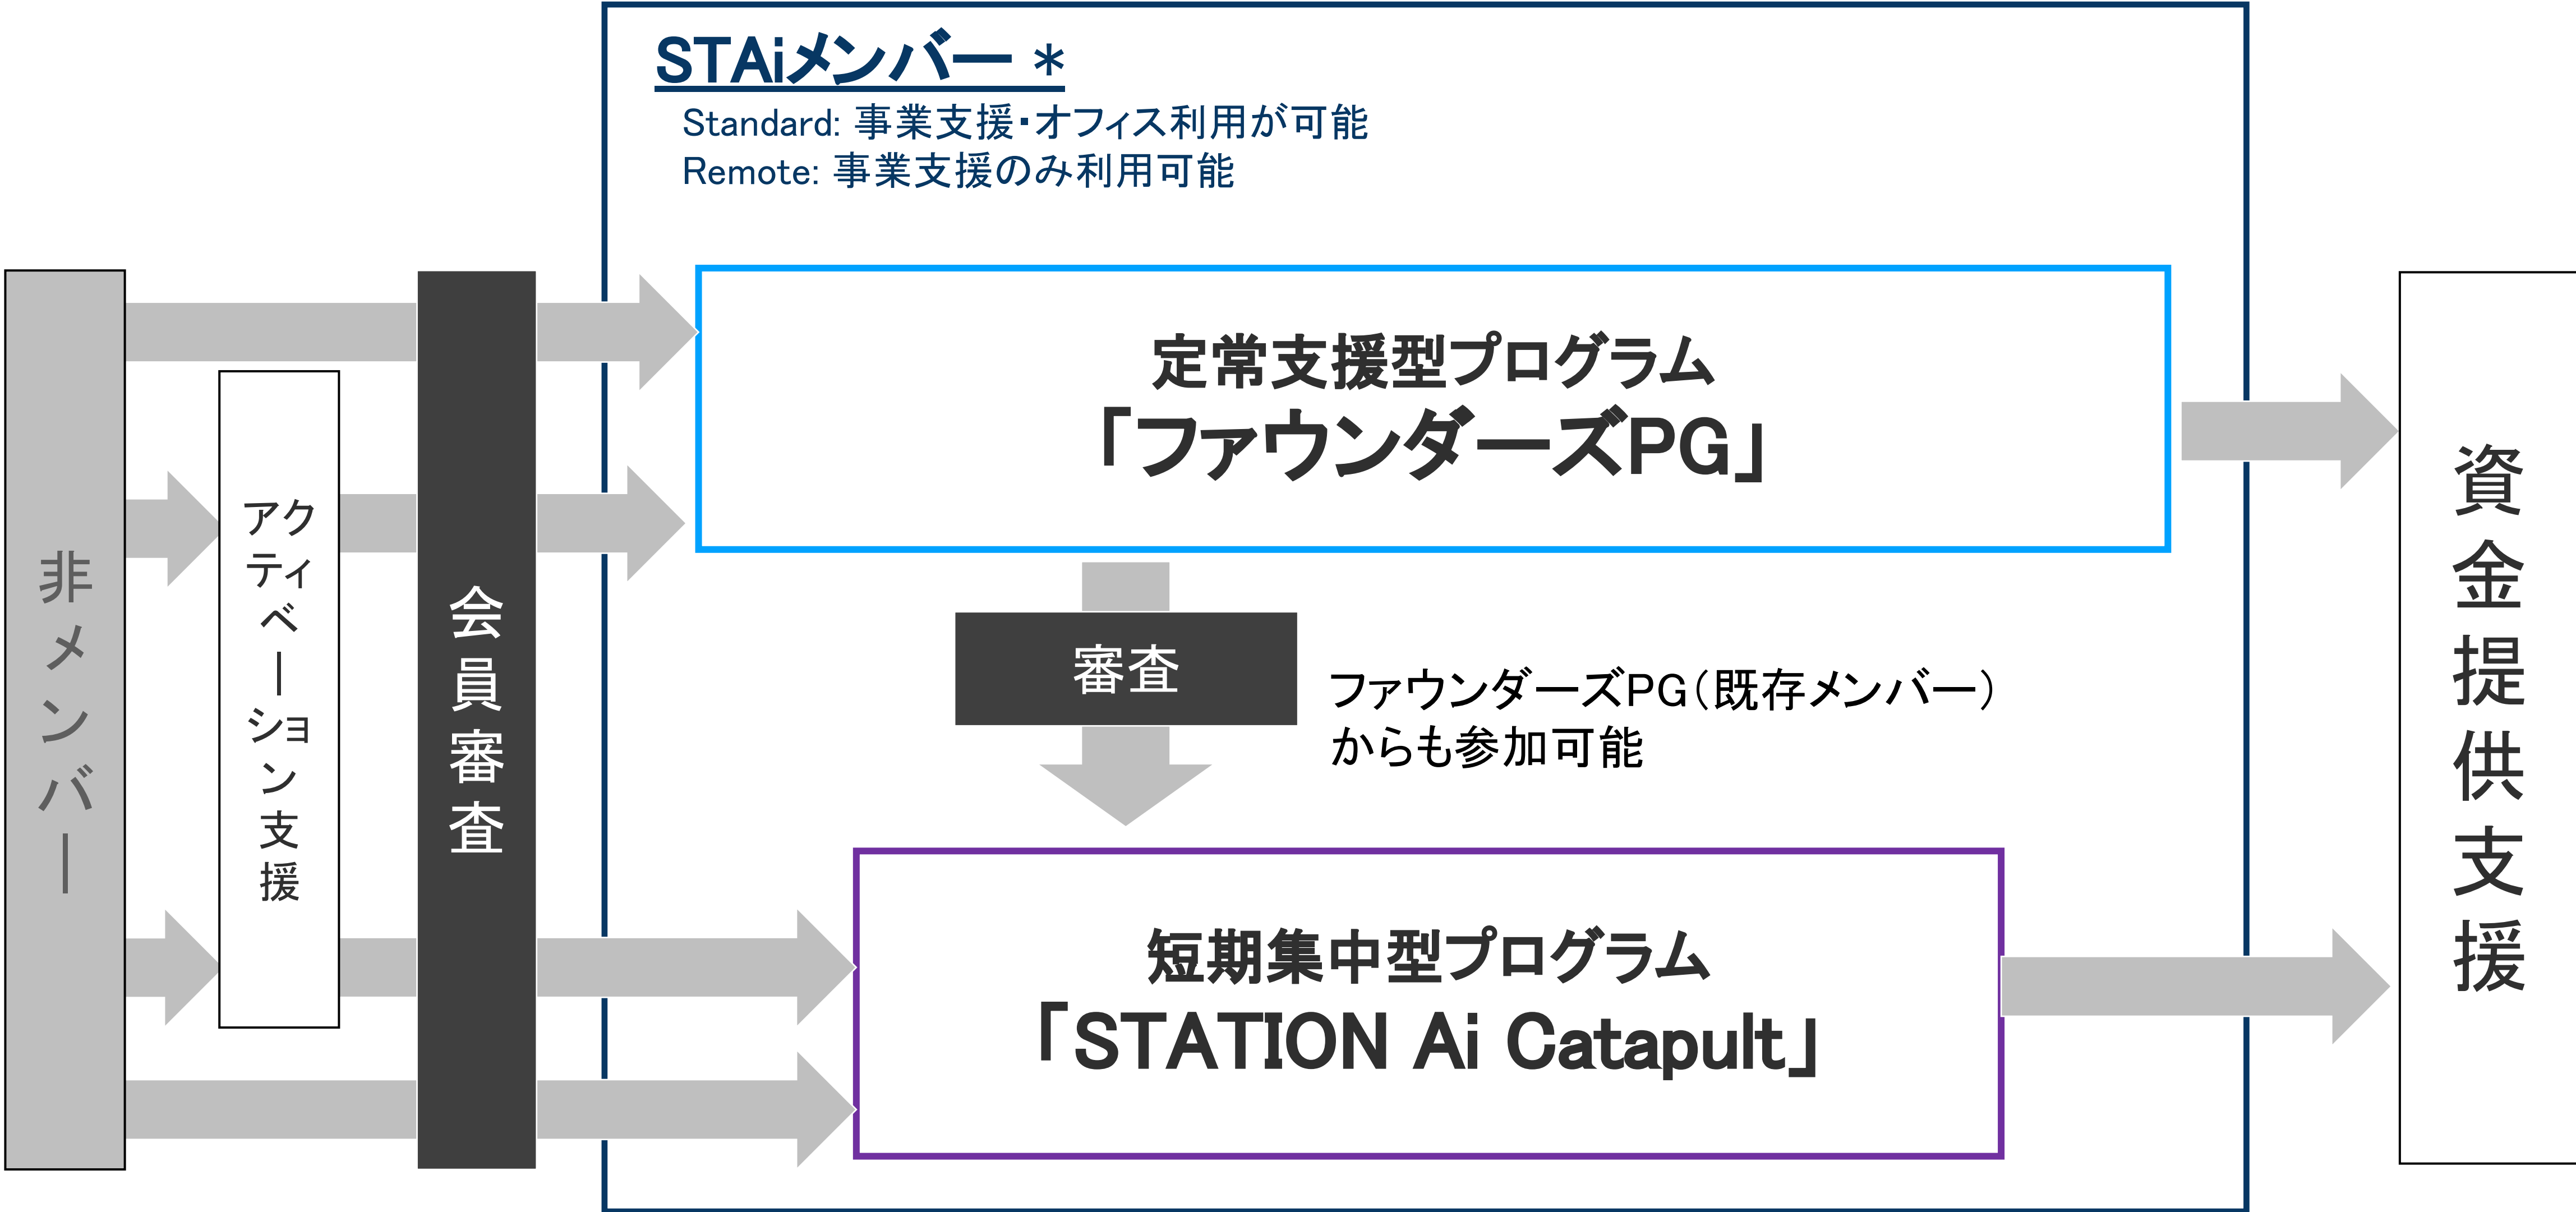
STAiメンバー ＊
Standard: 事業支援･オフィス利用が可能
Remote: 事業支援のみ利用可能

非メンバー

アクティベーション支援

会員審査

定常支援型プログラム
「ファウンダーズPG」

審査

ファウンダーズPG（既存メンバー）からも参加可能

短期集中型プログラム
「STATION Ai Catapult」

資金提供支援